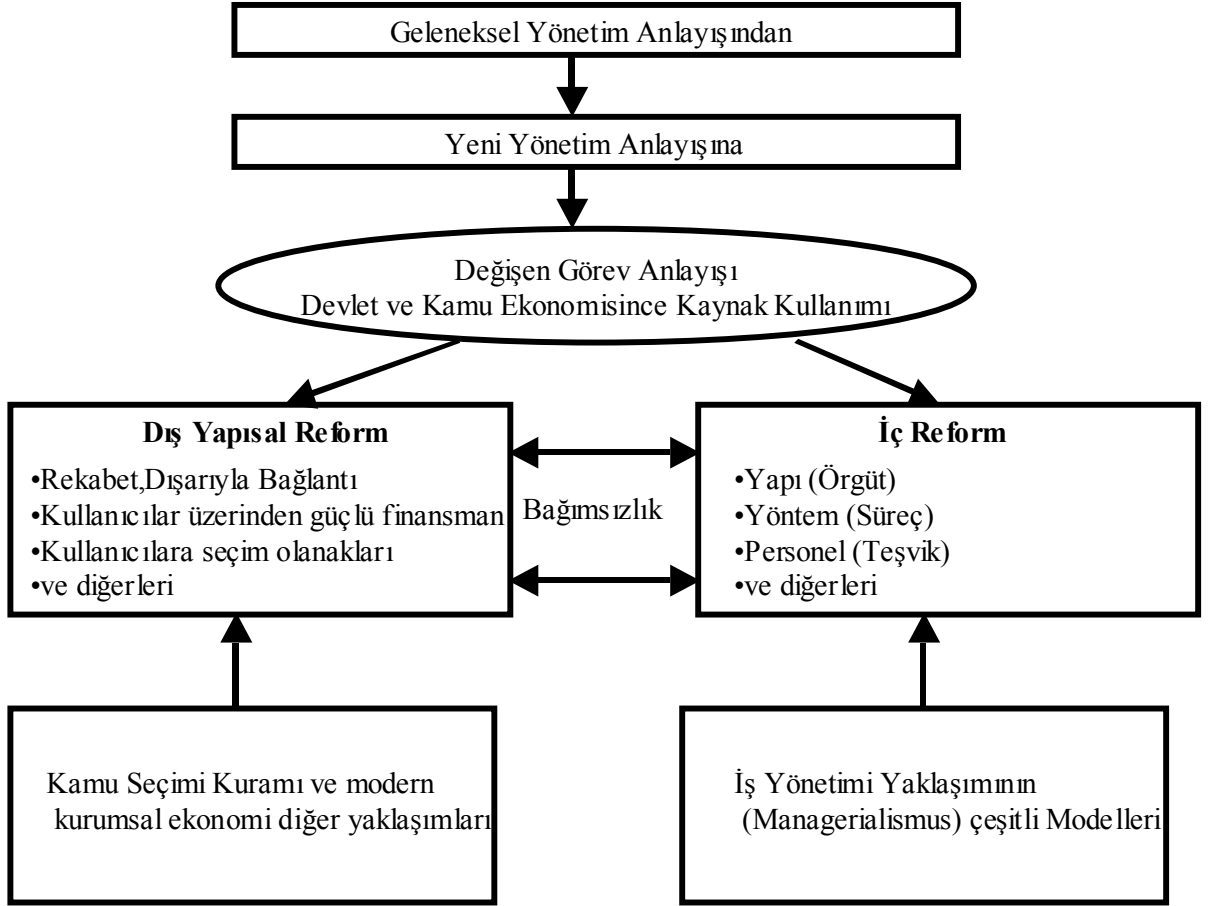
Geleneksel Yönetim Anlayışından

Yeni Yönetim Anlayışına

Değişen Görev Anlayışı
Devlet ve Kamu Ekonomisince Kaynak Kullanımı

Dış Yapısal Reform
•Rekabet,Dışarıyla Bağlantı
•Kullanıcılar üzerinden güçlü finansman
•Kullanıcılara seçim olanakları
•ve diğerleri

Bağımsızlık

İç Reform
•Yapı (Örgüt)
•Yöntem (Süreç)
•Personel (Teşvik)
•ve diğerleri

Kamu Seçimi Kuramı ve modern kurumsal ekonomi diğer yaklaşımları

İş Yönetimi Yaklaşımının (Managerialismus) çeşitli Modelleri